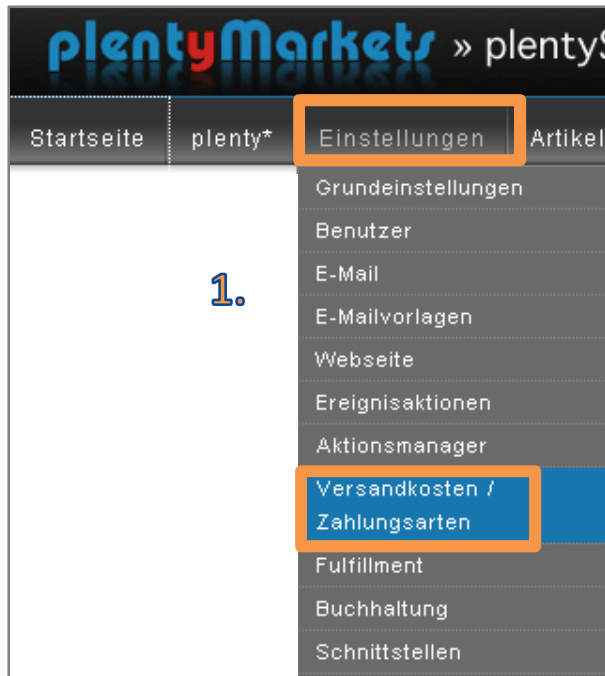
plentyMarkets » plentyS

Startseite
plenty*
Einstellungen
Artikel

Grundeinstellungen
Benutzer
E-Mail
E-Mailvorlagen
Webseite
Ereignisaktionen
Aktionsmanager
Versandkosten / Zahlungsarten
Fulfillment
Buchhaltung
Schnittstellen

1.